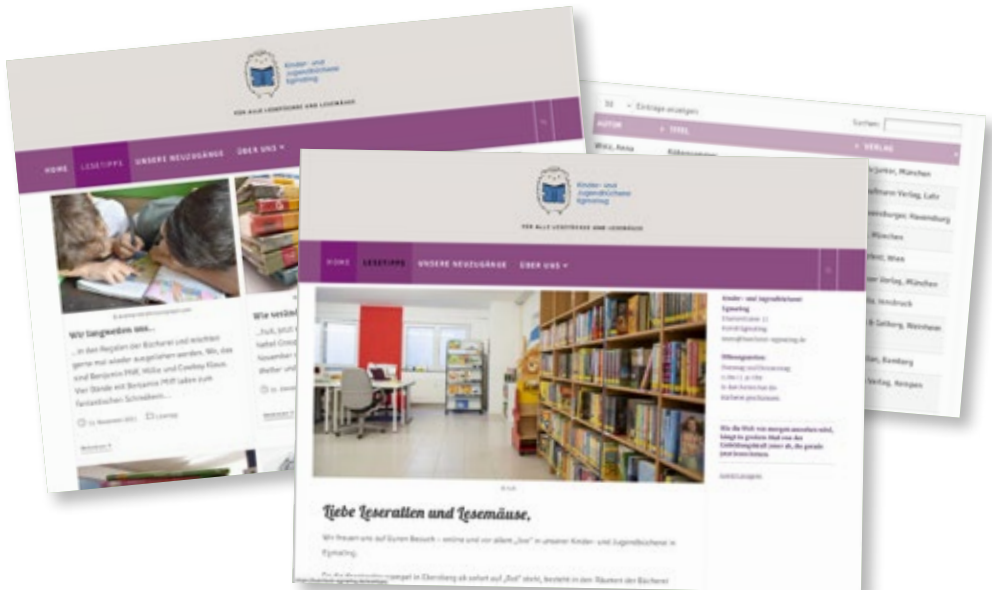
Kinder- und Jugendbücherei Egmating

FÜR ALLE LESERATTEN UND LESEMÄUSE

HOME LESETIPPS UNSERE NEUZUGÄNGE ÜBER UNS

Wir langweilen uns...

... in den Regalen der Bücherei und möchten gerne mal wieder ausgeliehen werden. Wir, das sind Benjamin Piff, Millie und Cowboy Klaus. Vier Bände mit Benjamin Piff laden zum fantastischen Schmökern...

Wie versün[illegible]

...huh, Wo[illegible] November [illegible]

Weiterlesen

Einträge anzeigen

Suchen:

AUTOR TITEL VERLAG

Junior, München

Verlag, Lahr

Ravensburger, Ravensburg

München

Wien

Verlag, München

Innsbruck

Weinheim

Bamberg

Verlag, Kempen

Kinder- und Jugendbücherei Egmating

HOME LESETIPPS UNSERE NEUZUGÄNGE ÜBER UNS

Kinder- und Jugendbücherei Egmating

Öffnungszeiten

Liebe Leseratten und Lesemäuse,

Wir freuen uns auf Euren Besuch – online und vor allem „live" in unserer Kinder- und Jugendbücherei in Egmating.

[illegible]